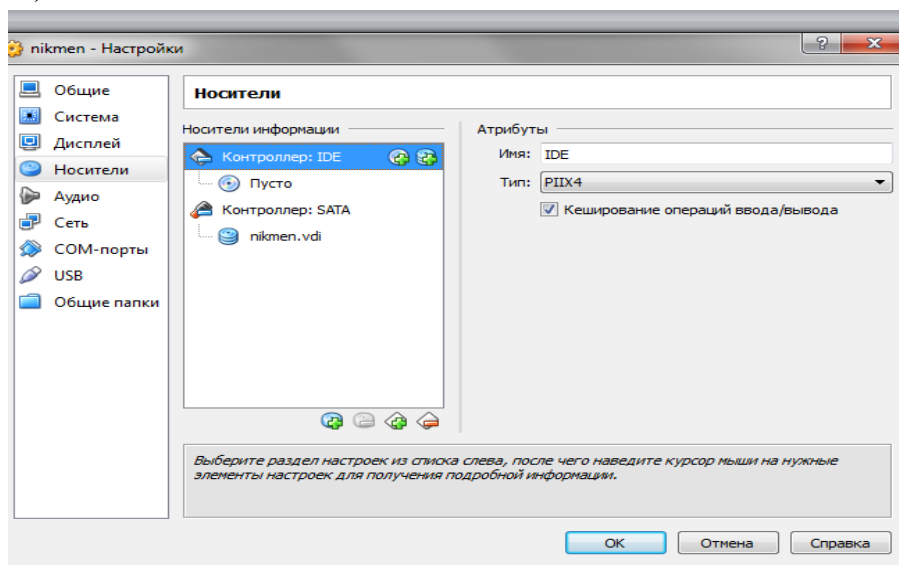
nikmen - Настройки

?

Общие
Система
Дисплей
Носители
Аудио
Сеть
COM-порты
USB
Общие папки

Носители

Носители информации

Контроллер: IDE
Пусто
Контроллер: SATA
nikmen.vdi

Атрибуты

Имя: IDE

Тип: PIIX4

Кеширование операций ввода/вывода

Выберите раздел настроек из списка слева, после чего наведите курсор мыши на нужные элементы настроек для получения подробной информации.

OK
Отмена
Справка